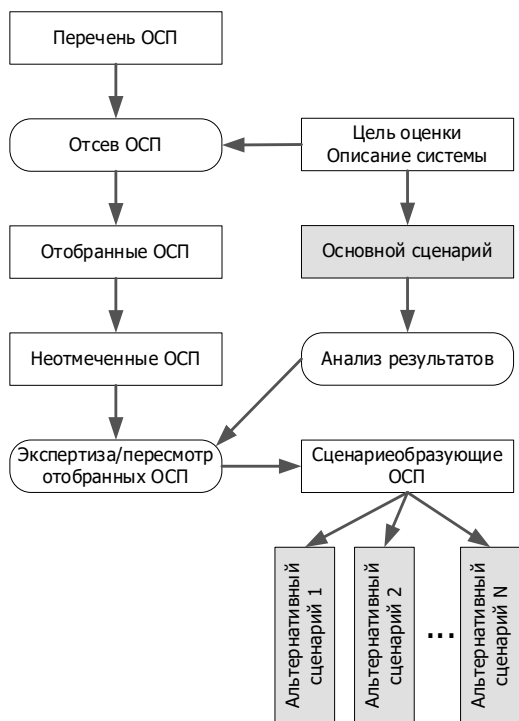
Перечень ОСП

Отсев ОСП

Цель оценки
Описание системы

Отобранные ОСП

Основной сценарий

Неотмеченные ОСП

Анализ результатов

Экспертиза/пересмотр отобранных ОСП

Сценариеобразующие ОСП

Альтернативный сценарий 1

Альтернативный сценарий 2

...

Альтернативный сценарий N